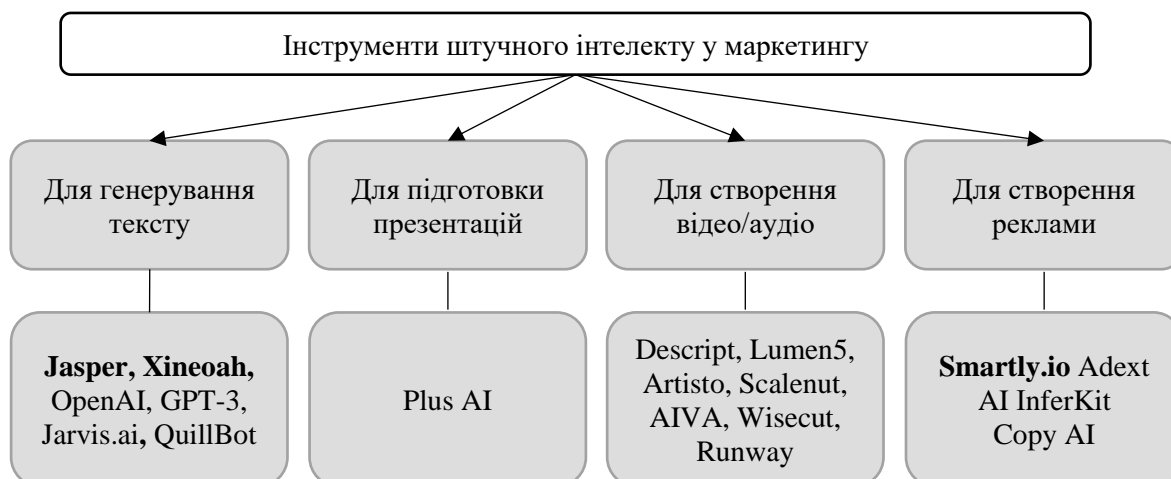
Інструменти штучного інтелекту у маркетингу

Для генерування тексту

Для підготовки презентацій

Для створення відео/аудіо

Для створення реклами

Jasper, Xineoah, OpenAI, GPT-3, Jarvis.ai, QuillBot

Plus AI

Descript, Lumen5, Artisto, Scalenut, AIVA, Wisecut, Runway

Smartly.io Adext AI InferKit Copy AI